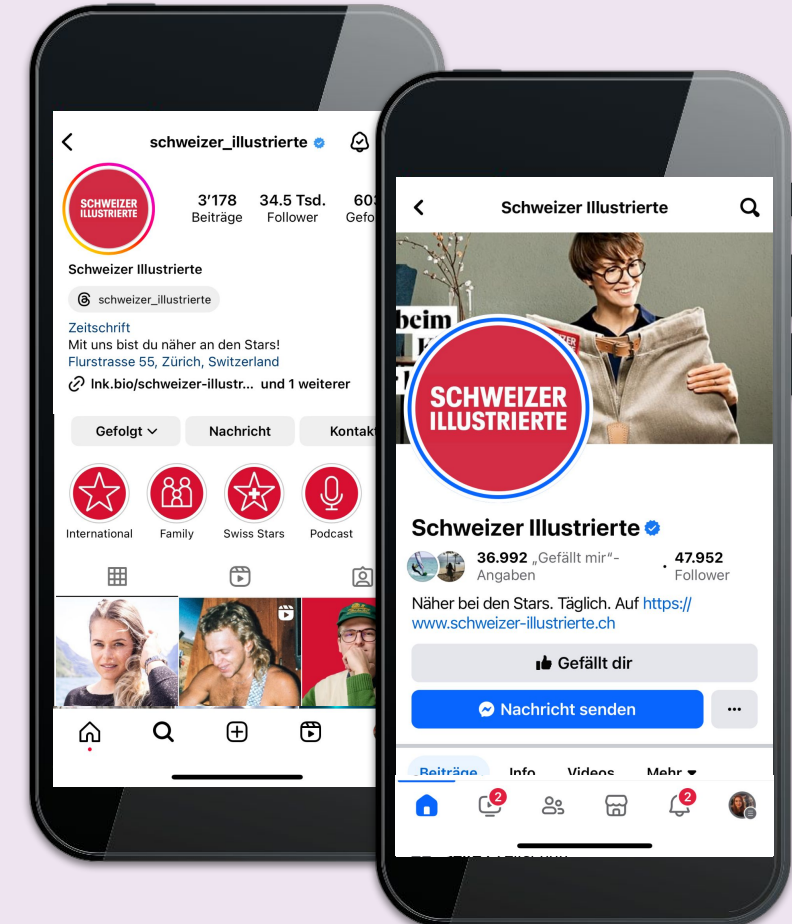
schweizer_illustrierte

SCHWEIZER ILLUSTRIERTE

3'178 Beiträge

34.5 Tsd. Follower

60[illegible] Gefo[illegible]

Schweizer Illustrierte

schweizer_illustrierte

Zeitschrift
Mit uns bist du näher an den Stars!
Flurstrasse 55, Zürich, Switzerland
lnk.bio/schweizer-illustr... und 1 weiterer

Gefolgt

Nachricht

Kontakt

International

Family

Swiss Stars

Podcast

Schweizer Illustrierte

beim

SCHWEIZER ILLUSTRIERTE

Schweizer Illustrierte

36.992 „Gefällt mir"-Angaben

47.952 Follower

Näher bei den Stars. Täglich. Auf https://www.schweizer-illustrierte.ch

Gefällt dir

Nachricht senden

...

Beiträge

Info

Videos

Mehr

2

2